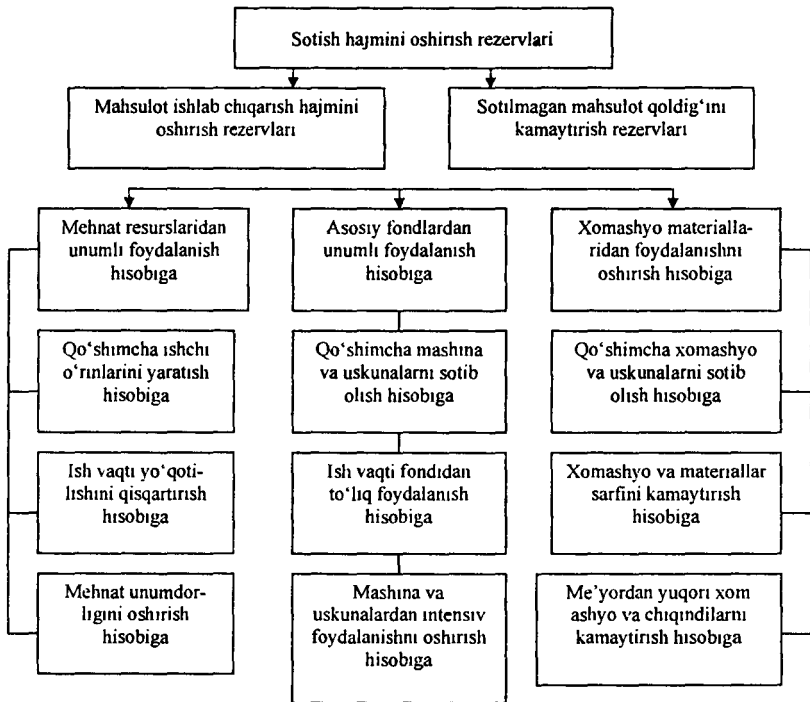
Sotish hajmini oshirish rezervlari

Mahsulot ishlab chiqarish hajmini oshirish rezervlari

Sotilmagan mahsulot qoldig'ini kamaytirish rezervlari

Mehnat resurslaridan unumli foydalanish hisobiga

Qo'shimcha ishchi o'rinlarini yaratish hisobiga

Ish vaqti yo'qotilishini qisqartirish hisobiga

Mehnat unumdorligini oshirish hisobiga

Asosiy fondlardan unumli foydalanish hisobiga

Qo'shimcha mashina va uskunalarni sotib olish hisobiga

Ish vaqti fondidan to'liq foydalanish hisobiga

Mashina va uskunalardan intensiv foydalanishni oshirish hisobiga

Xomashyo materiallaridan foydalanishni oshirish hisobiga

Qo'shimcha xomashyo va uskunalarni sotib olish hisobiga

Xomashyo va materiallar sarfini kamaytirish hisobiga

Me'yordan yuqori xom ashyo va chiqindilarni kamaytirish hisobiga